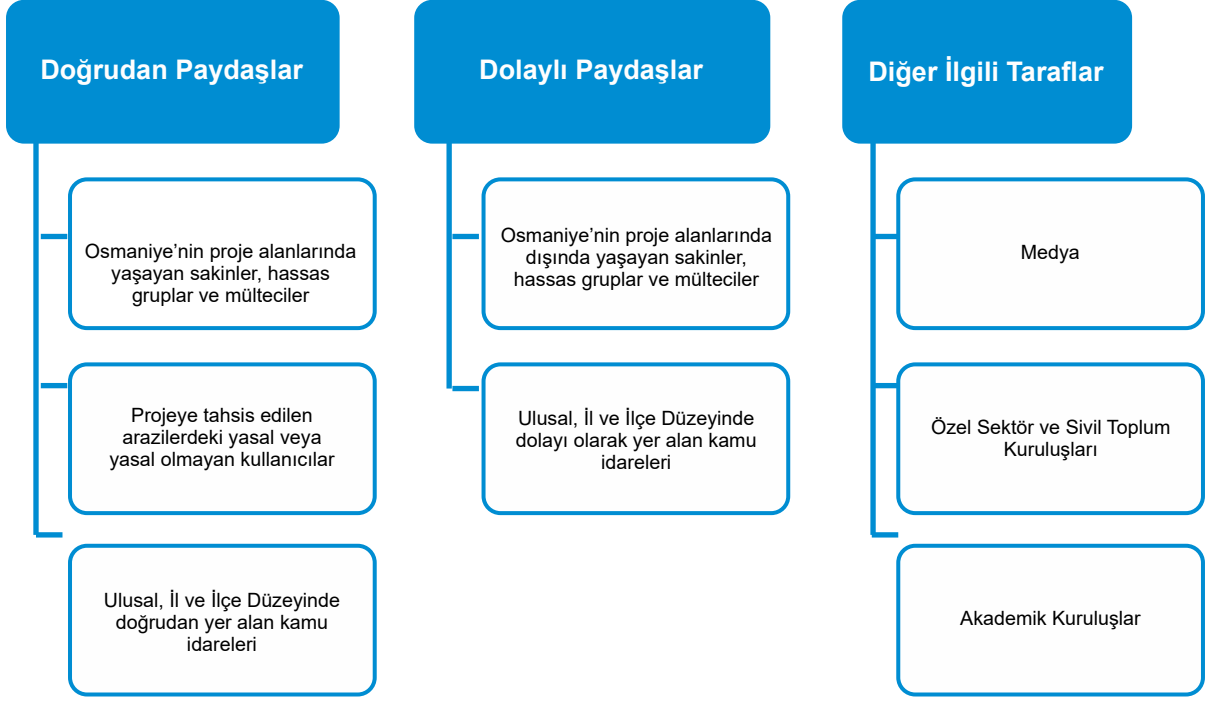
Doğrudan Paydaşlar

Osmaniye’nin proje alanlarında yaşayan sakinler, hassas gruplar ve mülteciler

Projeye tahsis edilen arazilerdeki yasal veya yasal olmayan kullanıcılar

Ulusal, İl ve İlçe Düzeyinde doğrudan yer alan kamu idareleri

Dolaylı Paydaşlar

Osmaniye’nin proje alanlarında dışında yaşayan sakinler, hassas gruplar ve mülteciler

Ulusal, İl ve İlçe Düzeyinde dolayı olarak yer alan kamu idareleri

Diğer İlgili Taraflar

Medya

Özel Sektör ve Sivil Toplum Kuruluşları

Akademik Kuruluşlar